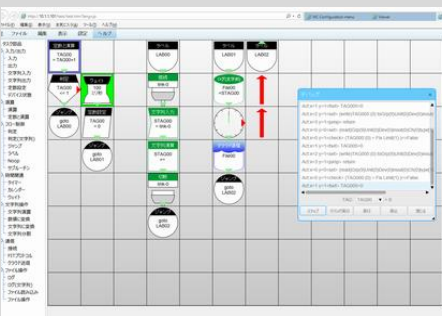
http://
SIC Configuration menu
Viewer
ファイル 編集 表示 設定 ヘルプ

タスク部品
入力/出力
入力
出力
文字列入力
文字列出力
変数設定
デバイス設定
演算
演算
変数演算
フロー制御
判定
判定(文字列)
分岐
ラベル
ジャンプ
時間管理
タイマー
カレンダー
ウェイト
文字列操作
文字列演算
通信
ファイル操作

初期化
ラベル
ラベル
判定
ウェイト
変数設定
ジャンプ
goto
LAB001
LAB002
TAG000
ジャンプ
ラベル
LAB001
LAB002
分岐

ログ
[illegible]